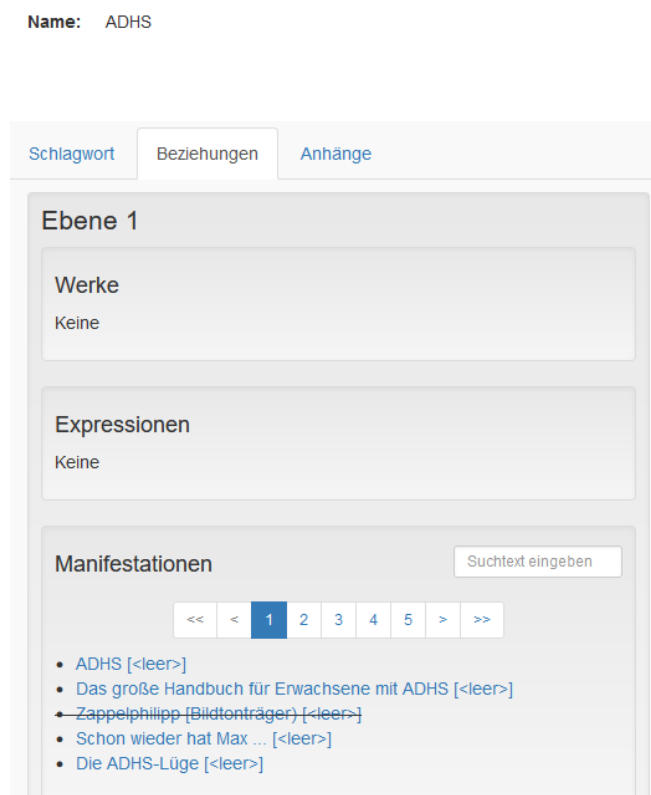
Name: ADHS

Schlagwort Beziehungen Anhänge

Ebene 1

Werke

Keine

Expressionen

Keine

Manifestationen

Suchtext eingeben

<< < 1 2 3 4 5 > >>

- ADHS [<leer>]
- Das große Handbuch für Erwachsene mit ADHS [<leer>]
- ~~Zappelphilipp [Bildtonträger] [<leer>]~~
- Schon wieder hat Max ... [<leer>]
- Die ADHS-Lüge [<leer>]